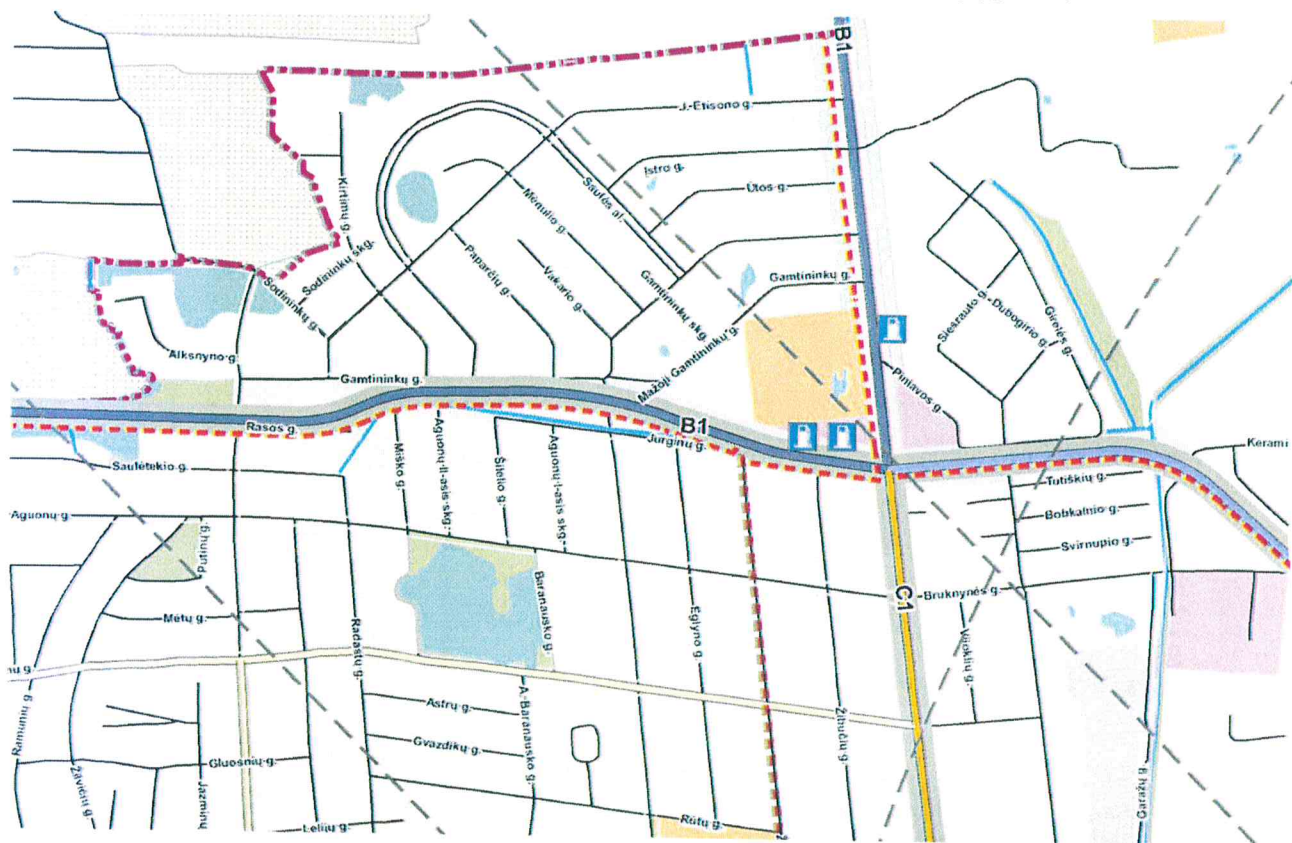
B1
J. Etisono g.
Kirtimų g.
Saulės al.
Istro g.
Ūtos g.
Mėnulio g.
Sodininkų skg.
Sodininkų g.
Paparčių g.
Vakario g.
Gamtininkų skg.
Gamtininkų g.
Mažoji Gamtininkų g.
Alksnyno g.
Gamtininkų g.
Sieszauto g.
Dubogirio g.
Girelės g.
Pinlavos g.
B1
Rasos g.
Jurginų g.
Keramı
Saulėtekio g.
Miško g.
Aguonų II-asis skg.
Šilelio g.
Aguonų I-asis skg.
Tutiškių g.
Bobkalnio g.
Svirnupio g.
Aguonų g.
Putinų g.
Baranausko g.
C1
Bruknynės g.
Mėtų g.
Radastų g.
Eglyno g.
Vilkikių g.
ņų g.
Ramunių g.
Astrų g.
A. Baranausko g.
Žibučių g.
Gvazdikų g.
Gluosnių g.
Žibučių g.
Žalvėčių g.
Jazminų
Lelijų g.
Rūtų g.
Garažų g.